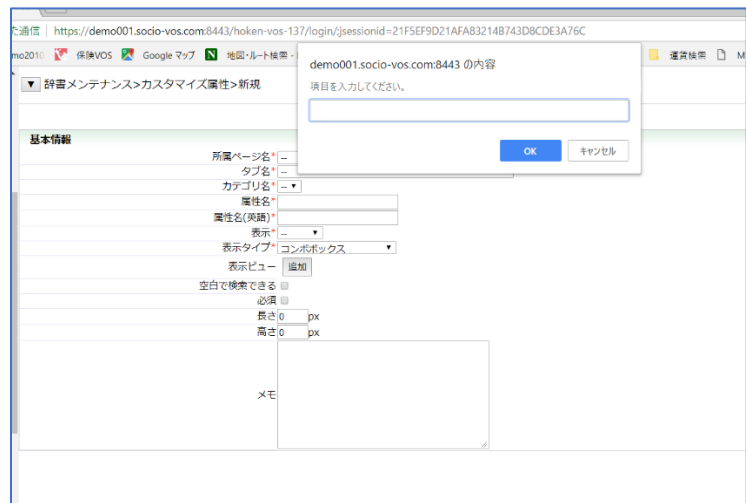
た通信 | https://demo001.socio-vos.com:8443/hoken-vos-137/login/;jsessionid=21F5EF9D21AFA83214B743D8CDE3A76C

mo2010 保険VOS Google マップ 地図・ルート検索 - 運賃検索 M

▼ 辞書メンテナンス>カスタマイズ属性>新規

demo001.socio-vos.com:8443 の内容
項目を入力してください。
OK キャンセル

基本情報

| | |
|---|---|
| 所属ページ名* | -- |
| タブ名* | -- |
| カテゴリ名* | -- ▾ |
| 属性名* | |
| 属性名(英語)* | |
| 表示* | -- ▾ |
| 表示タイプ* | コンボボックス ▾ |
| 表示ビュー | 追加 |
| 空白で検索できる | |
| 必須 | |
| 長さ | 0 px |
| 高さ | 0 px |
| メモ | |